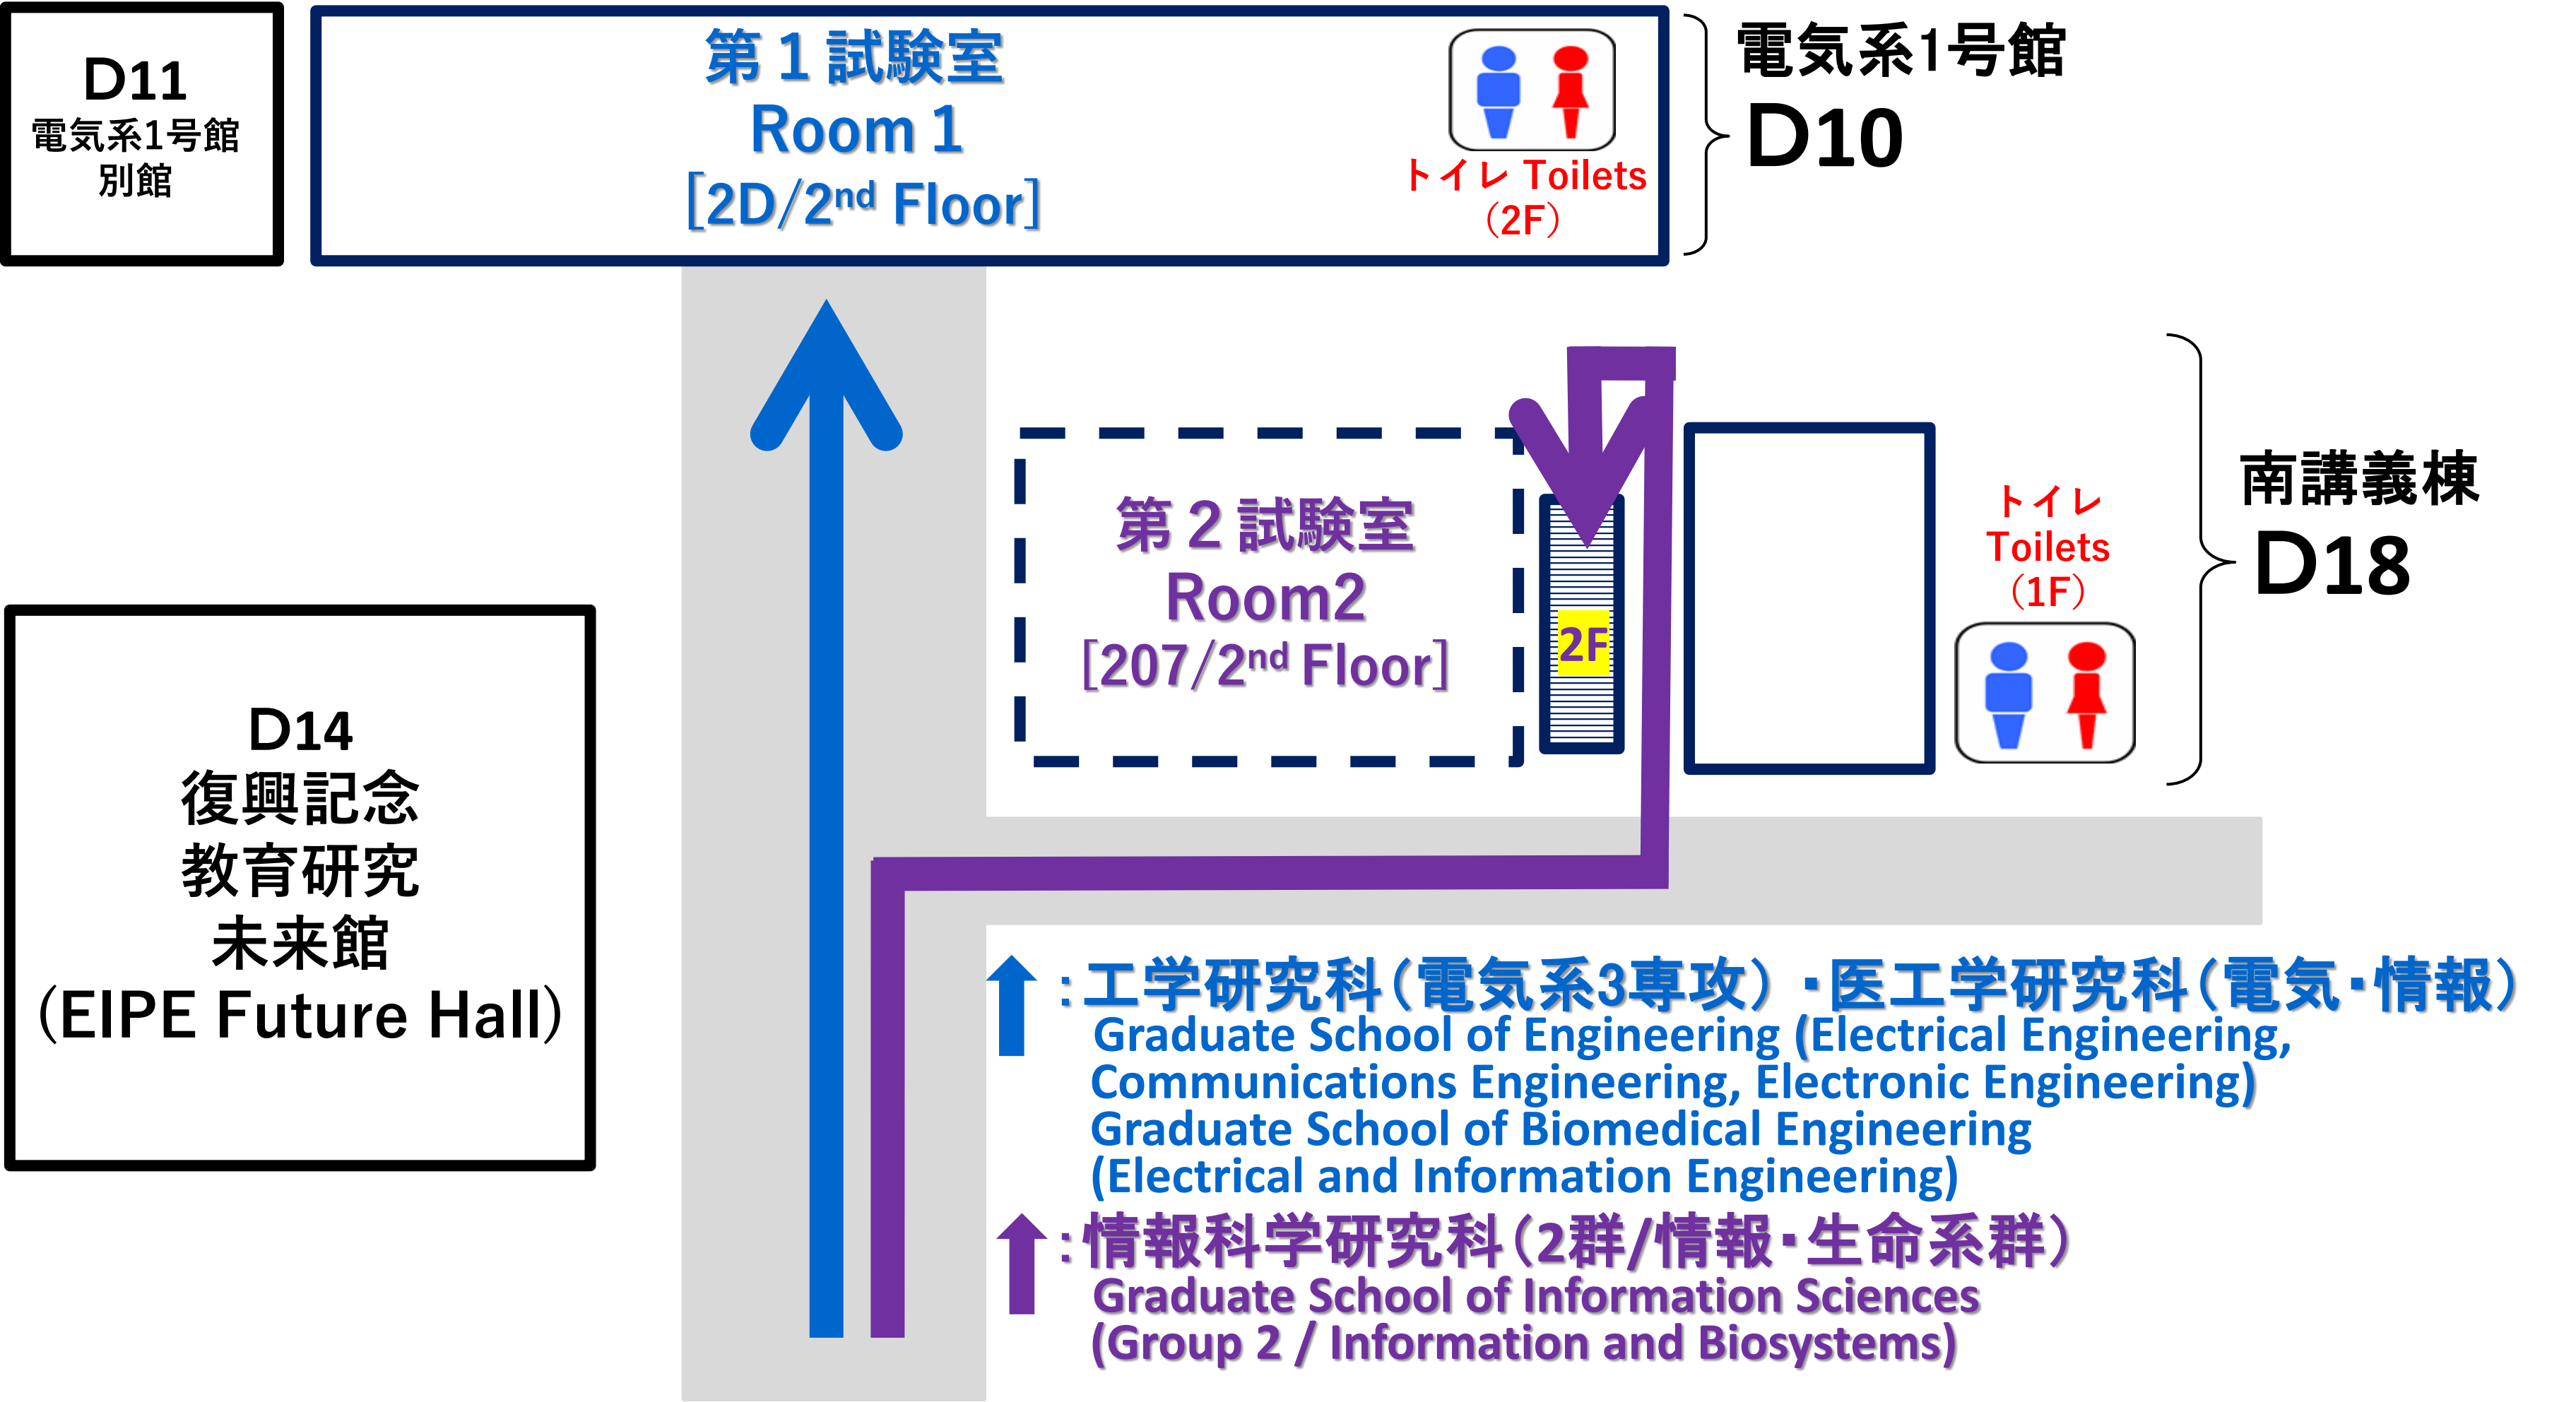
D11
電気系1号館
別館

第１試験室
Room 1
[2D/2$^{nd}$ Floor]

トイレ Toilets
（2F）

電気系1号館
D10

第２試験室
Room2
[207/2$^{nd}$ Floor]

2F

トイレ
Toilets
（1F）

南講義棟
D18

D14
復興記念
教育研究
未来館
（EIPE Future Hall）

：工学研究科（電気系3専攻）・医工学研究科（電気・情報）
Graduate School of Engineering (Electrical Engineering, Communications Engineering, Electronic Engineering)
Graduate School of Biomedical Engineering
(Electrical and Information Engineering)

：情報科学研究科（2群/情報・生命系群）
Graduate School of Information Sciences
(Group 2 / Information and Biosystems)